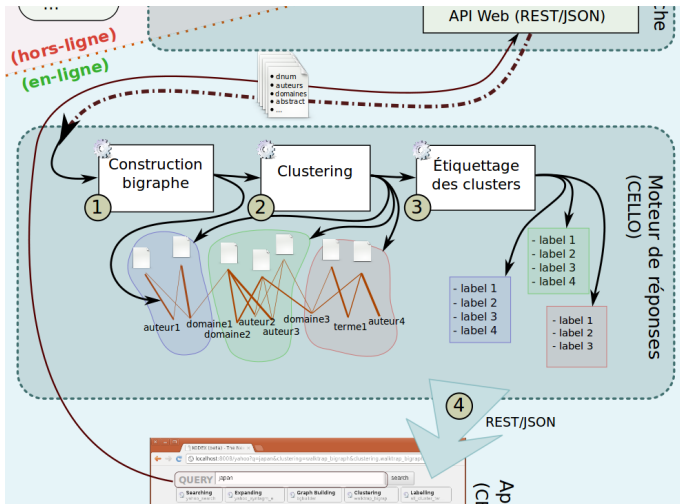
...

(hors-ligne)

(en-ligne)

API Web (REST/JSON)

che

- dnum
- auteurs
- domaines
- abstract
- ...

Construction bigraphe

Clustering

Étiquettage des clusters

1

2

3

auteur1

domaine1

domaine2

auteur2

auteur3

domaine3

terme1

auteur4

- label 1
- label 2
- label 3
- label 4

- label 1
- label 2
- label 3
- label 4

- label 1
- label 2
- label 3

Moteur de réponses (CELLO)

4

REST/JSON

QUERY

japan

search

Searching

Expanding

Graph Building

Clustering

Labelling

Ap

(C